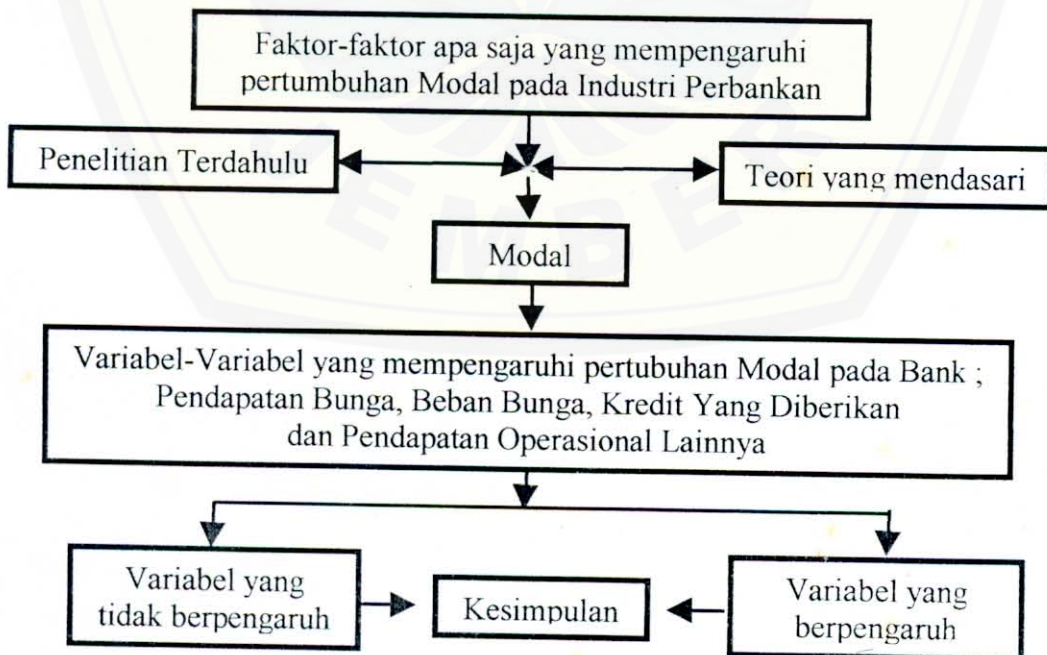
Faktor-faktor apa saja yang mempengaruhi pertumbuhan Modal pada Industri Perbankan

Penelitian Terdahulu

Teori yang mendasari

Modal

Variabel-Variabel yang mempengaruhi pertubuhan Modal pada Bank ; Pendapatan Bunga, Beban Bunga, Kredit Yang Diberikan dan Pendapatan Operasional Lainnya

Variabel yang tidak berpengaruh

Kesimpulan

Variabel yang berpengaruh